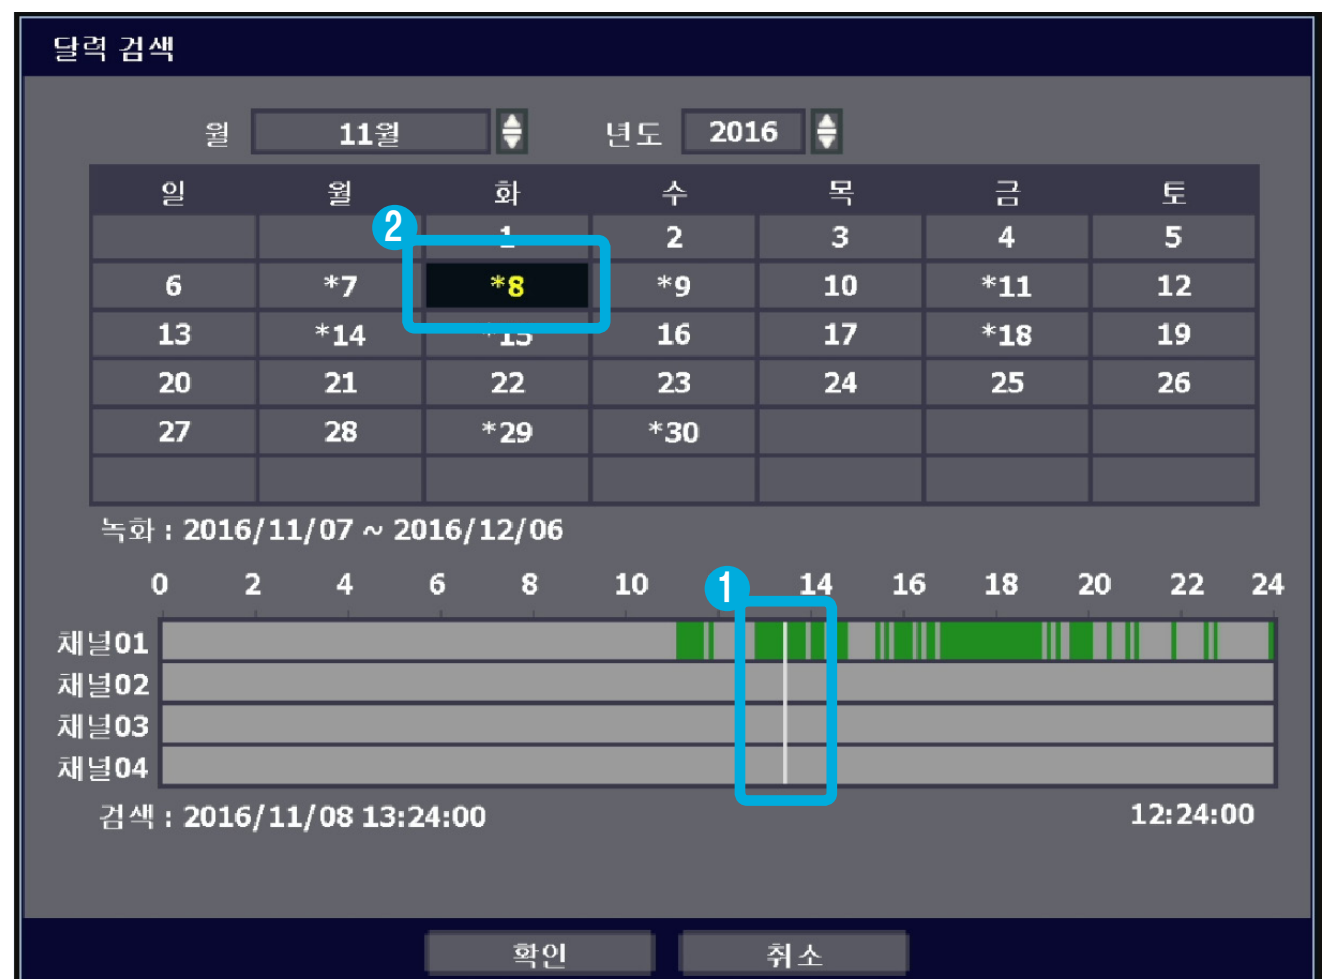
달력 검색

월 11월 년도 2016

| 일 | 월 | 화 | 수 | 목 | 금 | 토 |
|---|---|---|---|---|---|---|
| | | 1 | 2 | 3 | 4 | 5 |
| 6 | *7 | *8 | *9 | 10 | *11 | 12 |
| 13 | *14 | *15 | 16 | 17 | *18 | 19 |
| 20 | 21 | 22 | 23 | 24 | 25 | 26 |
| 27 | 28 | *29 | *30 | | | |
| | | | | | | |

2

녹화 : 2016/11/07 ~ 2016/12/06

0 2 4 6 8 10 1 14 16 18 20 22 24

채널01
채널02
채널03
채널04

검색 : 2016/11/08 13:24:00

12:24:00

확인 취소